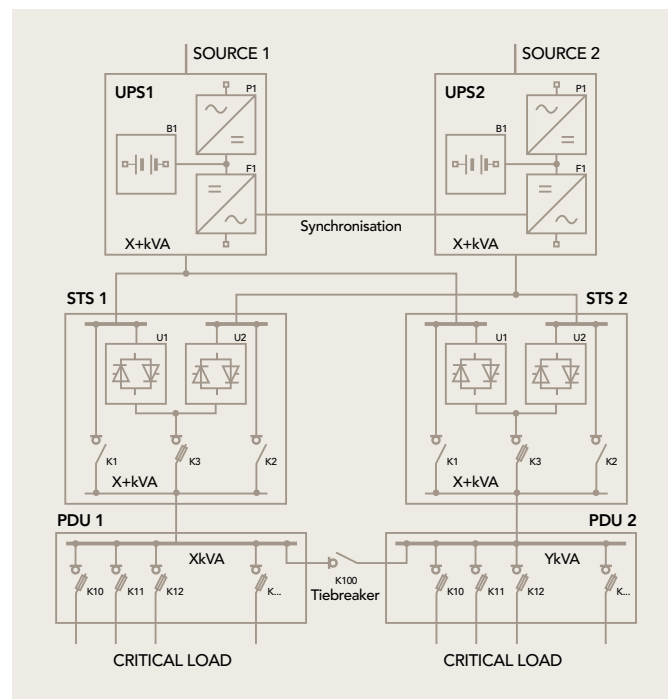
SOURCE 1

SOURCE 2

UPS1

P1

B1

F1

X+kVA

UPS2

P1

B1

F1

X+kVA

Synchronisation

STS 1

U1

U2

K1

K3

K2

X+kVA

STS 2

U1

U2

K1

K3

K2

X+kVA

PDU 1

XkVA

K10

K11

K12

K...

K100

Tiebreaker

PDU 2

YkVA

K10

K11

K12

K...

CRITICAL LOAD

CRITICAL LOAD